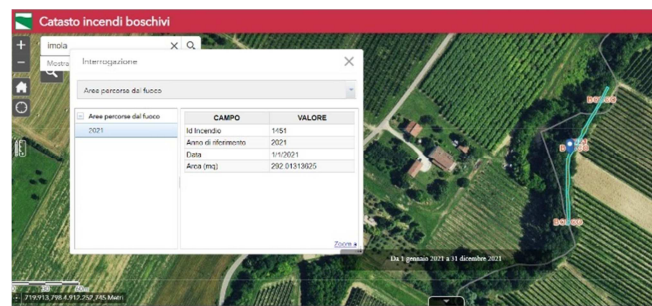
Catasto incendi boschivi

imola

Mostra

Interrogazione

Area percorsa dal fuoco

Aree percorse dal fuoco

2021

| CAMPO | VALORE |
|---|---|
| Id Incendio | 1451 |
| Anno di riferimento | 2021 |
| Data | 1/1/2021 |
| Area (mq) | 292.01313025 |

Zoom a

Da 1 gennaio 2021 a 31 dicembre 2021

719.913,798 4.912.252,745 Metri